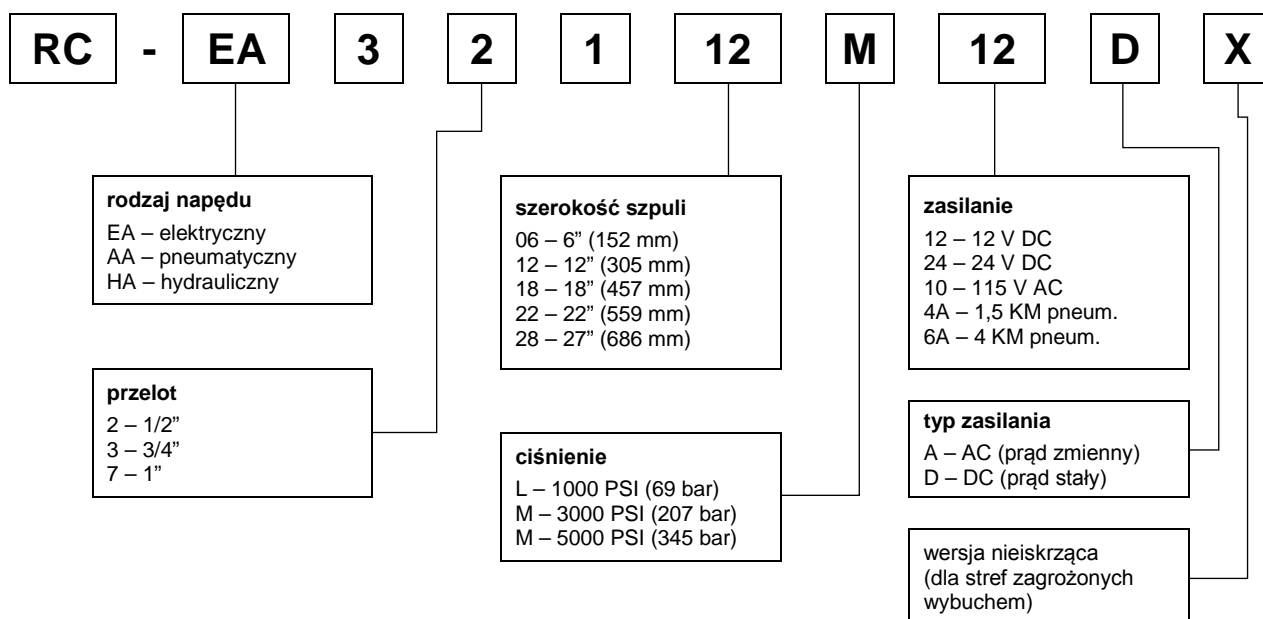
RC - EA 3 2 1 12 M 12 D X

**rodzaj napędu**
EA – elektryczny
AA – pneumatyczny
HA – hydrauliczny

**przelot**
2 – 1/2"
3 – 3/4"
7 – 1"

**szerokość szpuli**
06 – 6" (152 mm)
12 – 12" (305 mm)
18 – 18" (457 mm)
22 – 22" (559 mm)
28 – 27" (686 mm)

**ciśnienie**
L – 1000 PSI (69 bar)
M – 3000 PSI (207 bar)
M – 5000 PSI (345 bar)

**zasilanie**
12 – 12 V DC
24 – 24 V DC
10 – 115 V AC
4A – 1,5 KM pneum.
6A – 4 KM pneum.

**typ zasilania**
A – AC (prąd zmienny)
D – DC (prąd stały)

wersja nieiskrząca (dla stref zagrożonych wybuchem)